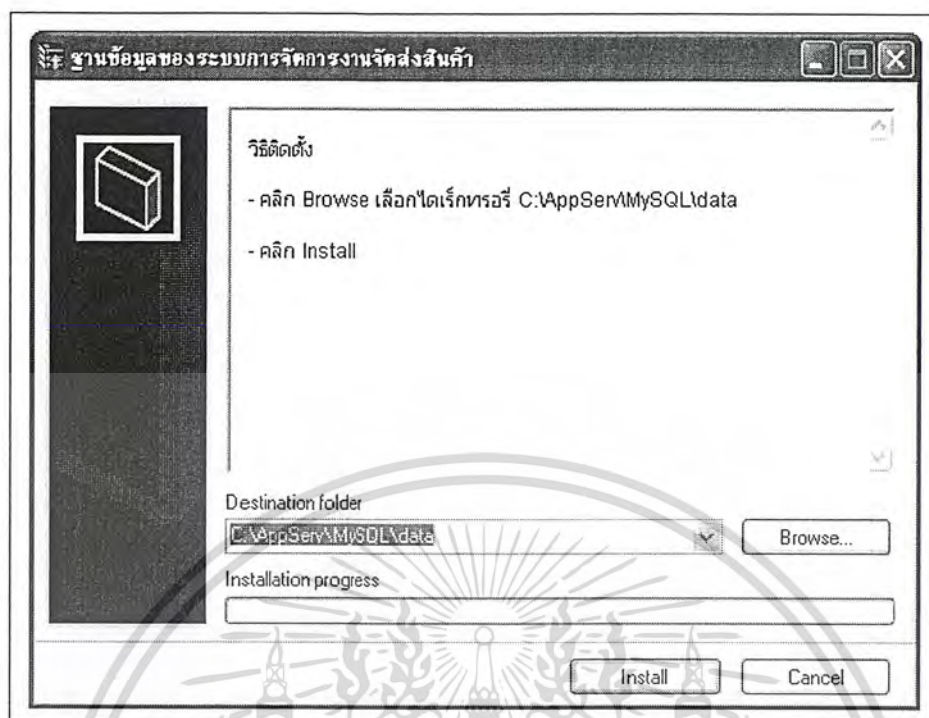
ฐานข้อมูลของระบบการจัดการงานจัดส่งสินค้า

วิธีติดตั้ง

- คลิก Browse เลือกไดเร็กทรอรี C:\AppServ\MySQL\data

- คลิก Install

Destination folder

C:\AppServ\MySQL\data

Browse...

Installation progress

Install

Cancel